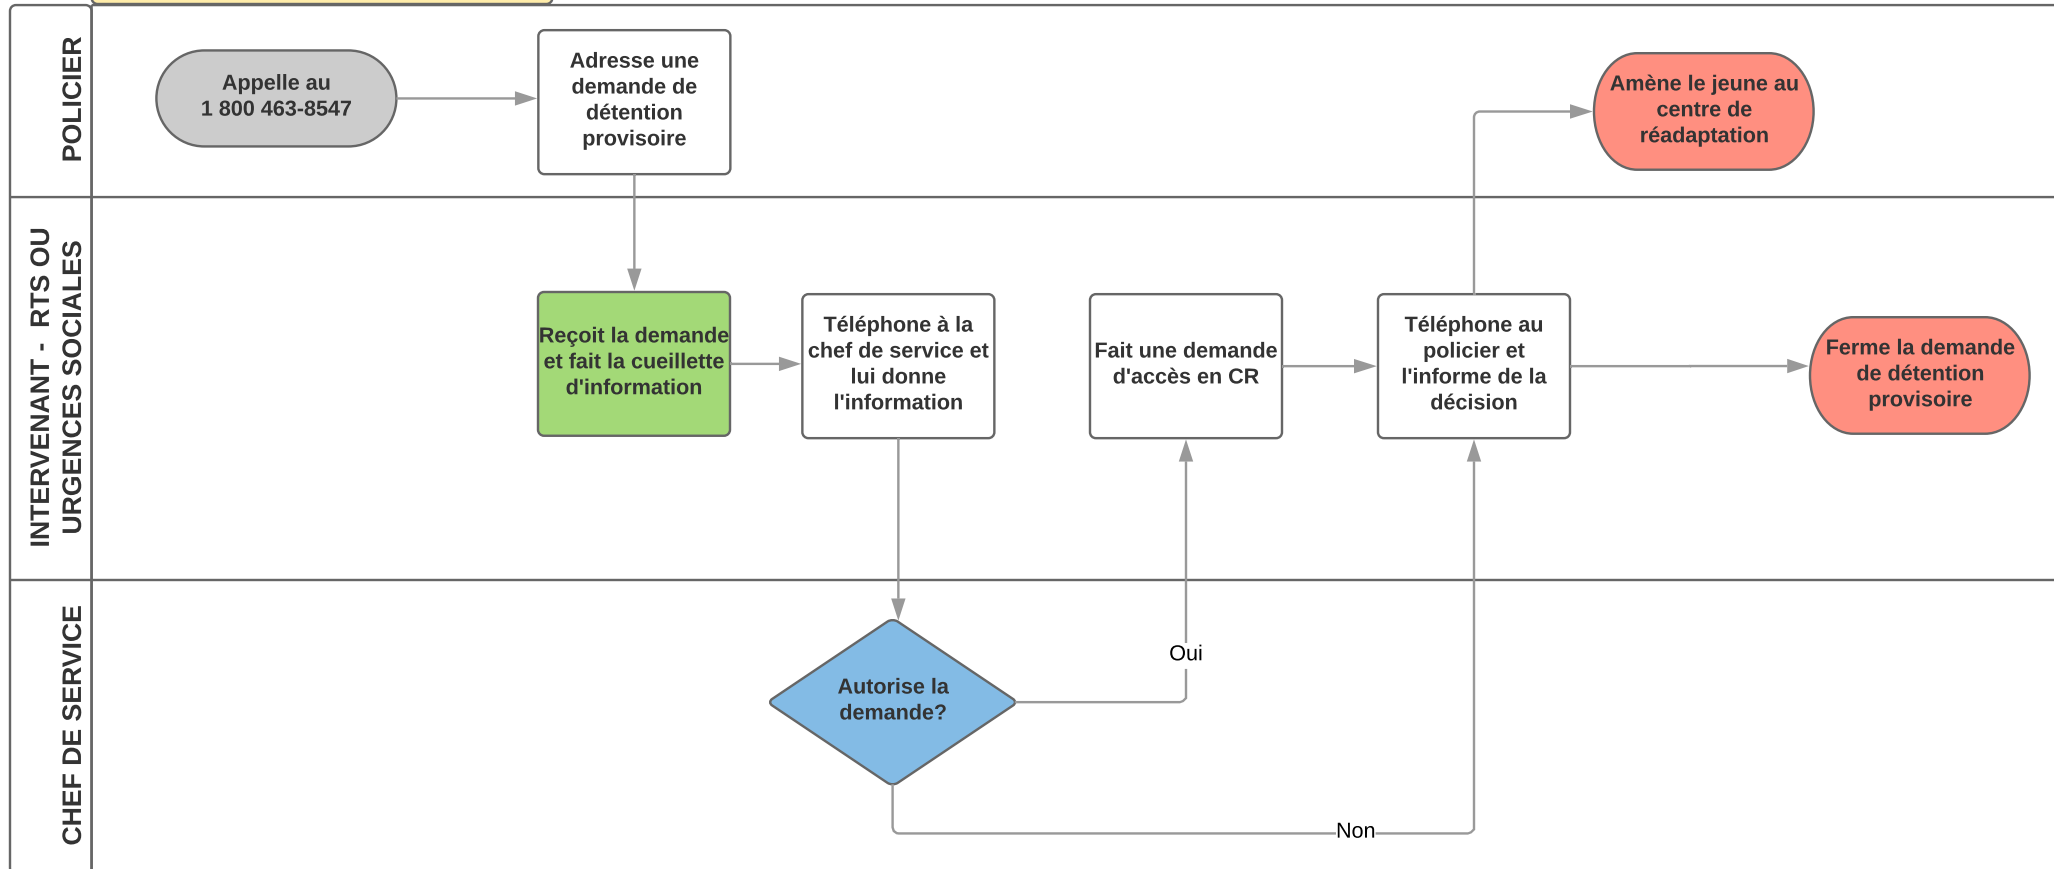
POLICIER

Appelle au 1 800 463-8547

Adresse une demande de détention provisoire

Amène le jeune au centre de réadaptation

INTERVENANT - RTS OU URGENCES SOCIALES

Reçoit la demande et fait la cueillette d'information

Téléphone à la chef de service et lui donne l'information

Fait une demande d'accès en CR

Téléphone au policier et l'informe de la décision

Ferme la demande de détention provisoire

CHEF DE SERVICE

Autorise la demande?

Oui

Non